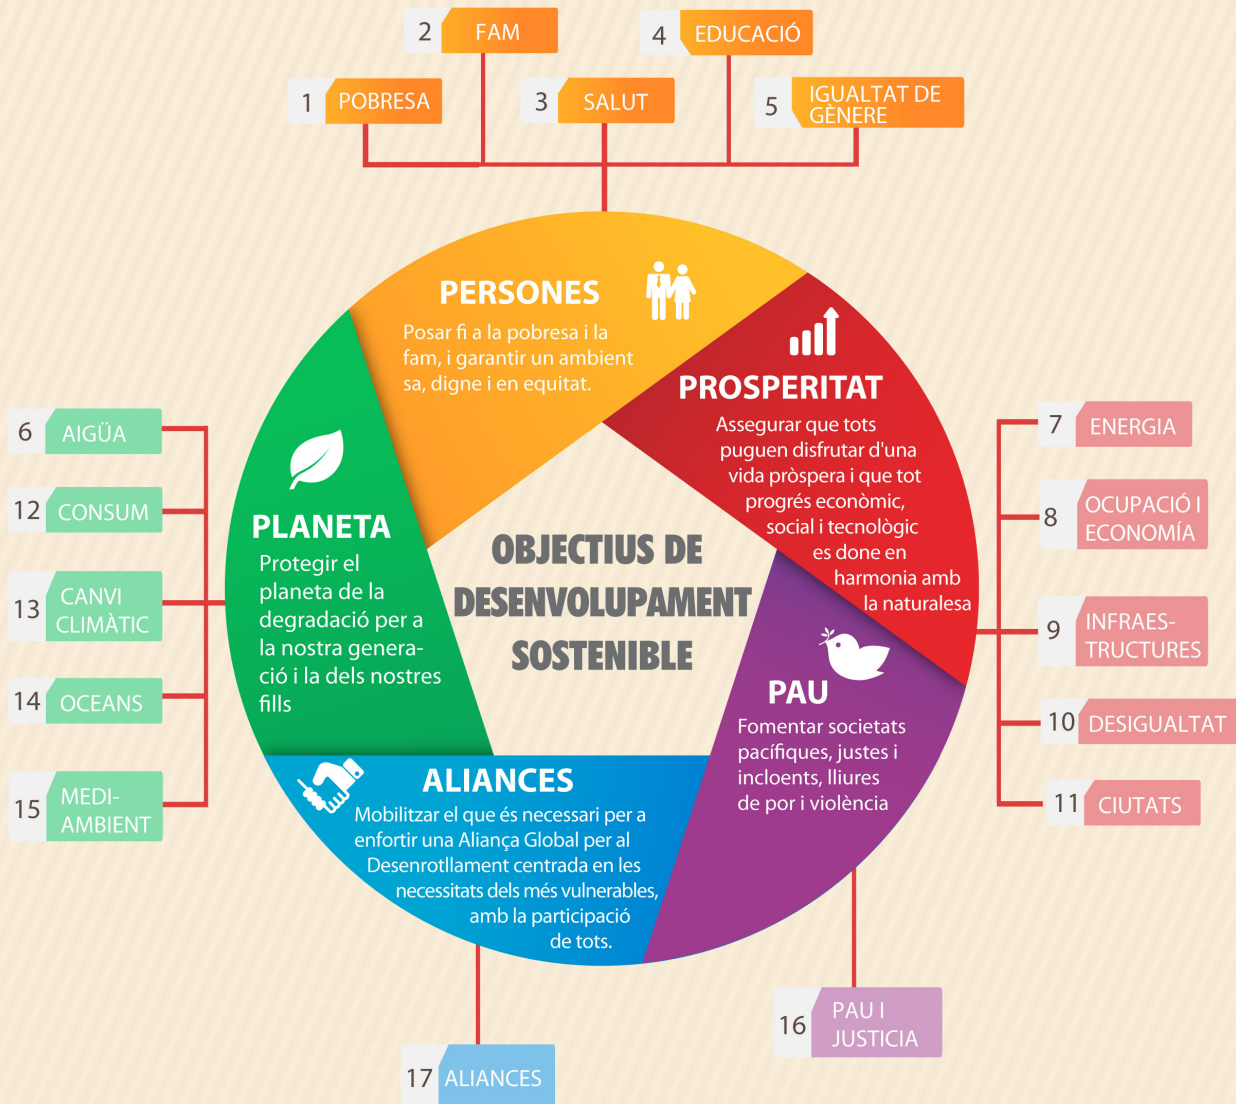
2 FAM

4 EDUCACIÓ

1 POBRESA

3 SALUT

5 IGUALTAT DE GÈNERE

PERSONES

Posar fi a la pobresa i la fam, i garantir un ambient sa, digne i en equitat.

PROSPERITAT

Assegurar que tots puguen disfrutar d'una vida pròspera i que tot progrés econòmic, social i tecnològic es done en harmonia amb la naturalesa

6 AIGÜA

12 CONSUM

13 CANVI CLIMÀTIC

14 OCEANS

15 MEDI-AMBIENT

PLANETA

Protegir el planeta de la degradació per a la nostra generació i la dels nostres fills

OBJECTIUS DE DESENVOLUPAMENT SOSTENIBLE

7 ENERGIA

8 OCUPACIÓ I ECONOMÍA

9 INFRAES-TRUCTURES

10 DESIGUALTAT

11 CIUTATS

PAU

Fomentar societats pacífiques, justes i incloents, lliures de por i violència

ALIANCES

Mobilitzar el que és necessari per a enfortir una Aliança Global per al Desenrotllament centrada en les necessitats dels més vulnerables, amb la participació de tots.

16 PAU I JUSTICIA

17 ALIANCES